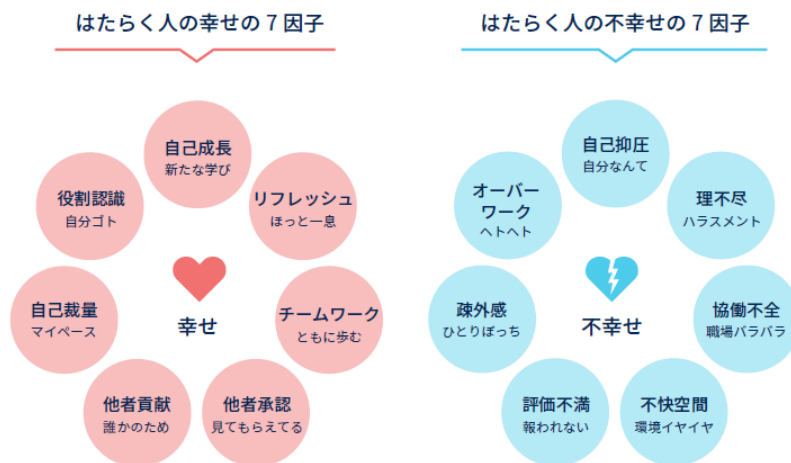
はたらく人の幸せの７因子

自己成長
新たな学び

リフレッシュ
ほっと一息

チームワーク
ともに歩む

他者承認
見てもらえてる

他者貢献
誰かのため

自己裁量
マイペース

役割認識
自分ゴト

幸せ

はたらく人の不幸せの７因子

自己抑圧
自分なんて

理不尽
ハラスメント

協働不全
職場バラバラ

不快空間
環境イヤイヤ

評価不満
報われない

疎外感
ひとりぼっち

オーバーワーク
ヘトヘト

不幸せ